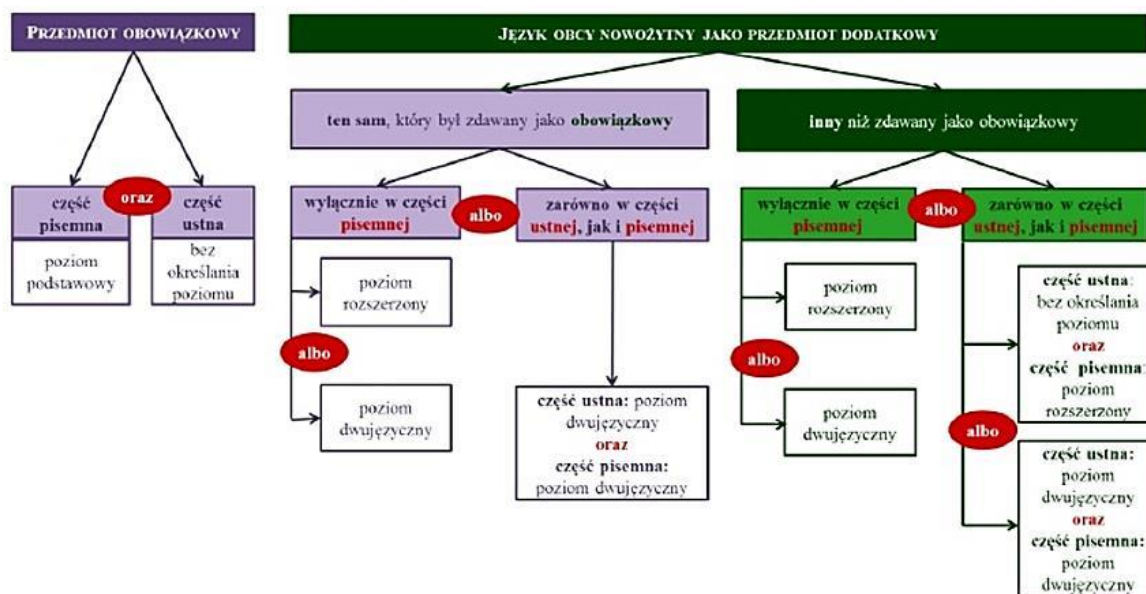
PRZEDMIOT OBOWIĄZKOWY

część pisemna

oraz

część ustna

poziom podstawowy

bez określania poziomu

JĘZYK OBCY NOWOŻYTNY JAKO PRZEDMIOT DODATKOWY

ten sam, który był zdawany jako obowiązkowy

wyłącznie w części pisemnej

albo

zarówno w części ustnej, jak i pisemnej

poziom rozszerzony

albo

poziom dwujęzyczny

część ustna: poziom dwujęzyczny
oraz
część pisemna: poziom dwujęzyczny

inny niż zdawany jako obowiązkowy

wyłącznie w części pisemnej

albo

zarówno w części ustnej, jak i pisemnej

poziom rozszerzony

albo

poziom dwujęzyczny

część ustna: bez określania poziomu
oraz
część pisemna: poziom rozszerzony

albo

część ustna: poziom dwujęzyczny
oraz
część pisemna: poziom dwujęzyczny